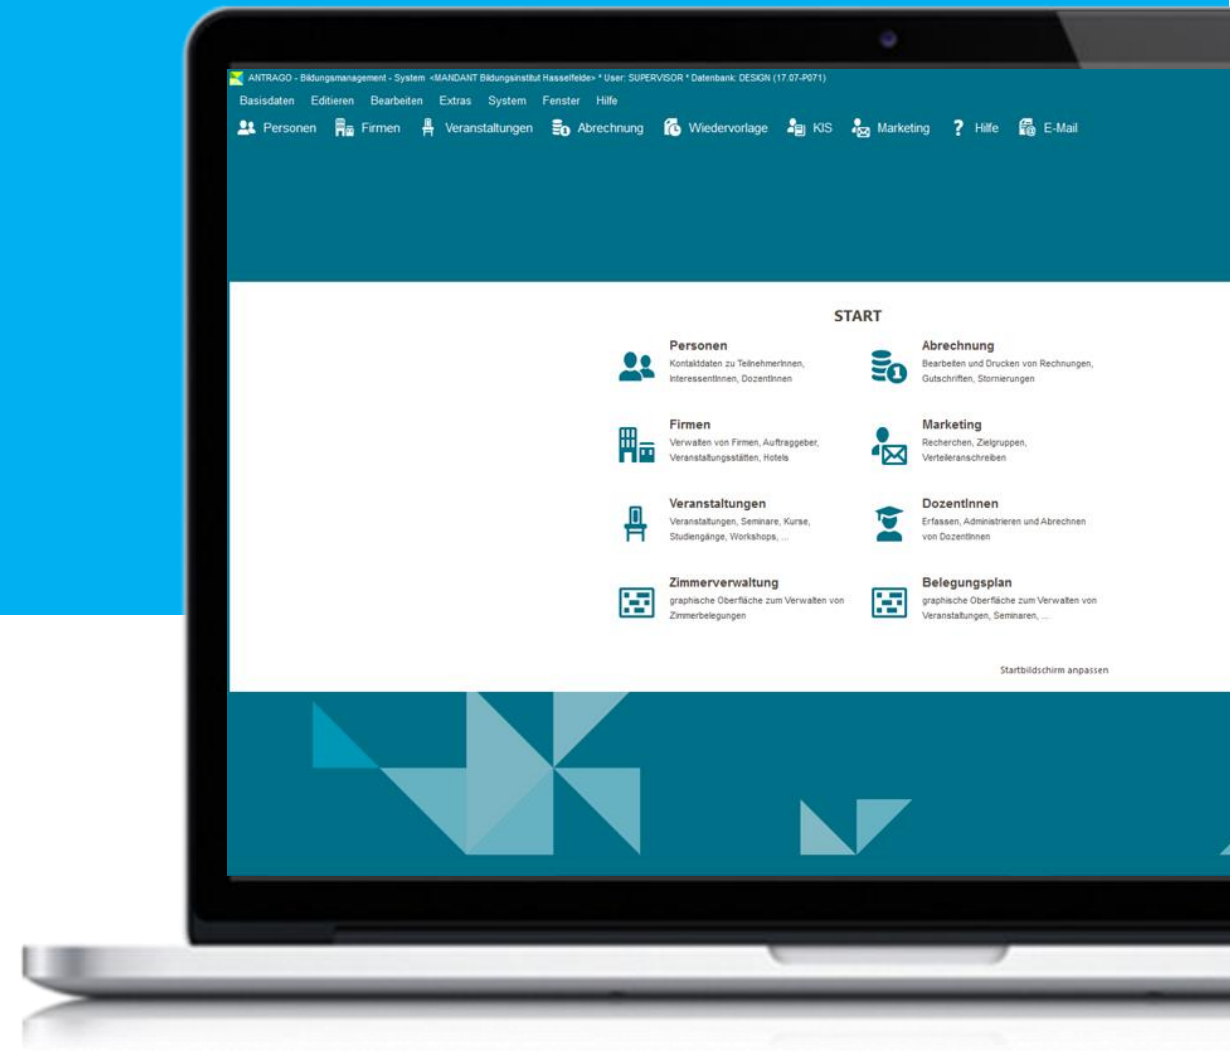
ANTRAGO - Bildungsmanagement - System <MANDANT Bildungsinstitut Hasselfelde> * User: SUPERVISOR * Datenbank: DESIGN (17.07-P071)

Basisdaten Editieren Bearbeiten Extras System Fenster Hilfe

Personen Firmen Veranstaltungen Abrechnung Wiedervorlage KIS Marketing Hilfe E-Mail

START

Personen
Kontaktdaten zu TeilnehmerInnen, InteressentInnen, DozentInnen

Abrechnung
Bearbeiten und Drucken von Rechnungen, Gutschriften, Stornierungen

Firmen
Verwalten von Firmen, Auftraggeber, Veranstaltungsstätten, Hotels

Marketing
Recherchen, Zielgruppen, Verteileranschreiben

Veranstaltungen
Veranstaltungen, Seminare, Kurse, Studiengänge, Workshops, ...

DozentInnen
Erfassen, Administrieren und Abrechnen von DozentInnen

Zimmerverwaltung
graphische Oberfläche zum Verwalten von Zimmerbelegungen

Belegungsplan
graphische Oberfläche zum Verwalten von Veranstaltungen, Seminaren, ...

Startbildschirm anpassen